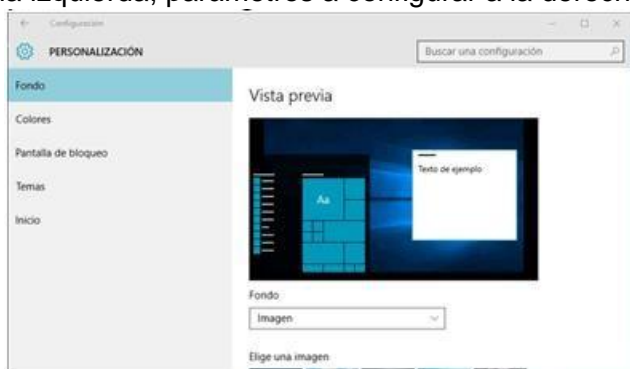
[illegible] izquierda, parámetros a configurar a la derecha

Configuración

PERSONALIZACIÓN

Buscar una configuración

Fondo

Colores

Pantalla de bloqueo

Temas

Inicio

Vista previa

Aa

Texto de ejemplo

Fondo

Imagen

Elige una imagen